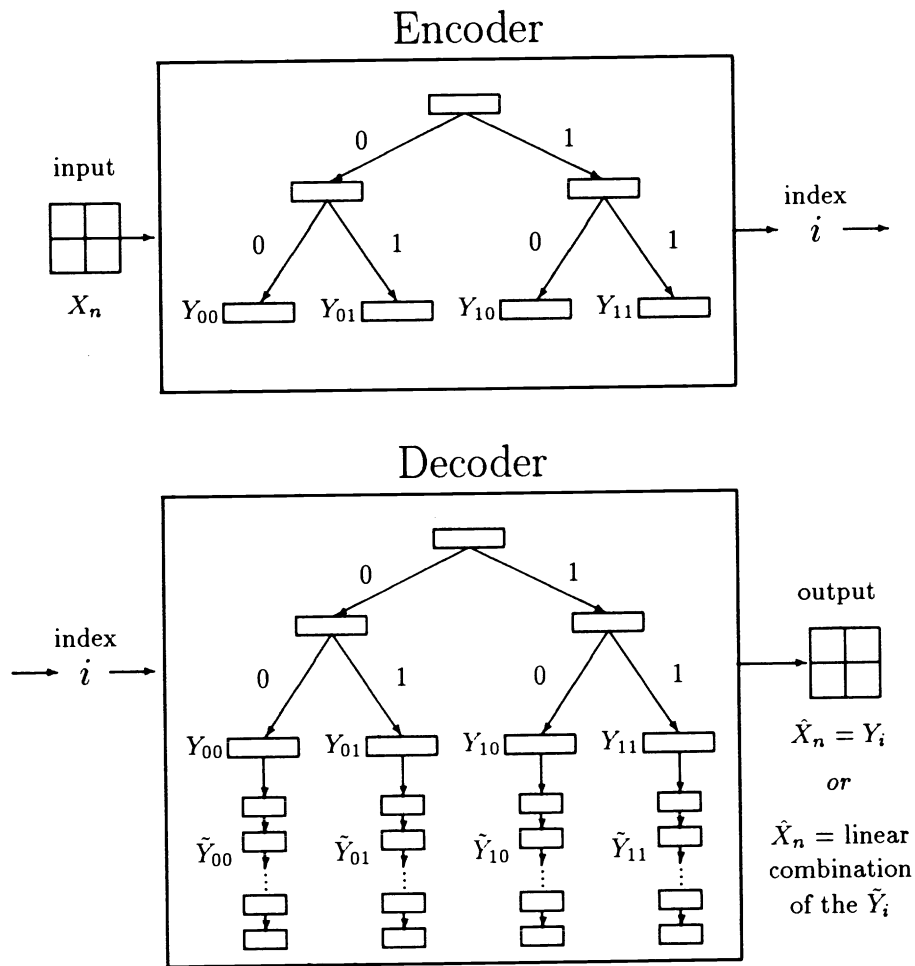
Encoder

input

$X_n$

0

1

0

1

0

1

$Y_{00}$

$Y_{01}$

$Y_{10}$

$Y_{11}$

index
$i$

Decoder

index
$i$

0

1

0

1

0

1

$Y_{00}$

$Y_{01}$

$Y_{10}$

$Y_{11}$

$\tilde{Y}_{00}$

$\tilde{Y}_{01}$

$\tilde{Y}_{10}$

$\tilde{Y}_{11}$

output

$\hat{X}_n = Y_i$

or

$\hat{X}_n =$ linear combination of the $\tilde{Y}_i$